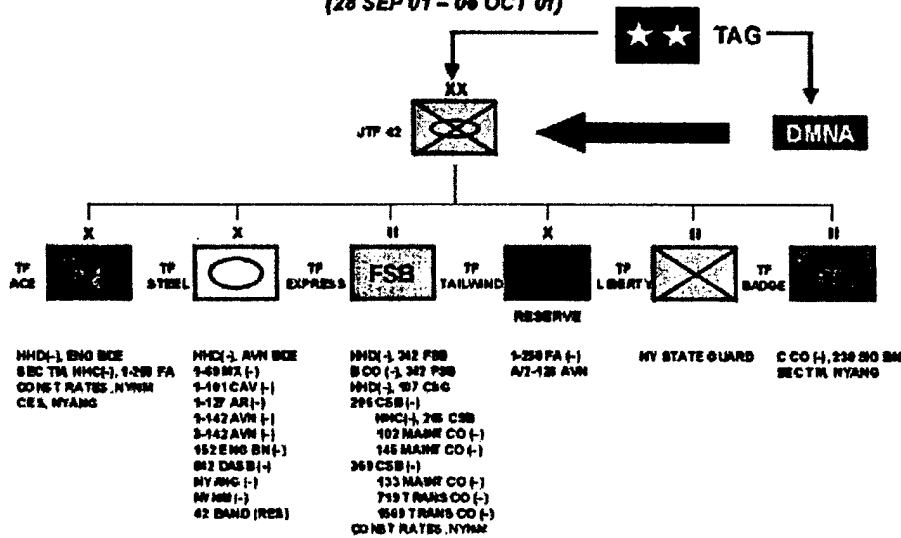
(28 SEP 01 – 06 OCT 01)

TAG

XX

JTF 42

DMNA

X

TF ACE

X

TF STEEL

II

TF EXPRESS

FSB

X

TF TAILWIND

RESERVE

II

TF LIBERTY

II

TF BADGE

HHD(-), ENG BDE
SEC TM, HHC(-), 1-258 FA
CONST RATES, NYNM
CES, NYANG

HHC(-), AVN BDE
1-69 MX (-)
1-101 CAV (-)
1-127 AR (-)
1-142 AVN (-)
3-142 AVN (-)
152 ENG BN (-)
642 DASB (-)
NY ANG (-)
NY NM (-)
42 BAND (RES)

HHD(-), 342 FSB
B CO (-), 342 FSB
HHD(-), 107 CSG
296 CSB (-)
HHC(-), 296 CSB
102 MAINT CO (-)
145 MAINT CO (-)
369 CSB (-)
133 MAINT CO (-)
719 TRANS CO (-)
1569 TRANS CO (-)
CONST RATES, NYNM

1-258 FA (-)
A/2-126 AVN

NY STATE GUARD

C CO (-), 238 SIG BN
SEC TM, NYANG